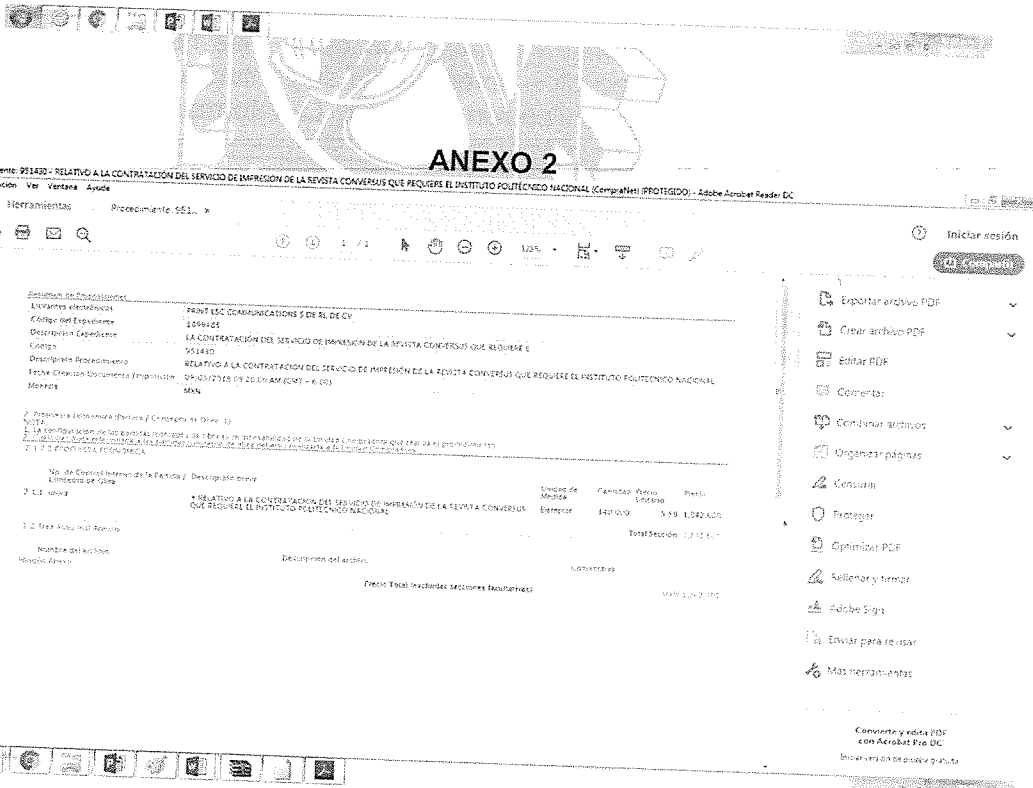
ANEXO 2

ento: 951430 - RELATIVO A LA CONTRATACIÓN DEL SERVICIO DE IMPRESIÓN DE LA REVISTA CONVERSUS QUE REQUIERE EL INSTITUTO POLITÉCNICO NACIONAL (CompraNet) (PROTEGIDO) - Adobe Acrobat Reader DC

ición Ver Ventana Ayuda

Herramientas Procedimiento 951... ×

1 / 1 125%

Iniciar sesión

Resumen de Proposiciones
Licitantes electrónicos PRINT ESC COMMUNICATIONS S DE RL DE CV
Código del Expediente 1894485
Descripción Expediente LA CONTRATACIÓN DEL SERVICIO DE IMPRESIÓN DE LA REVISTA CONVERSUS QUE REQUIERE E
Código 951430
Descripción Procedimiento RELATIVO A LA CONTRATACIÓN DEL SERVICIO DE IMPRESIÓN DE LA REVISTA CONVERSUS QUE REQUIERE EL INSTITUTO POLITÉCNICO NACIONAL
Fecha Creación Documento Propuesta 09/03/2019 09:20:09 AM (GMT - 6:00)
Moneda MXN

2. Propuesta Económica (Partida / Concepto de Obra: 1)
NOTA:
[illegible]
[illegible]
2.1.2 PROPUESTA ECONÓMICA

No. de Control Interno de la Partida / Concepto de Obra Descripción breve
2.1.1 única
* RELATIVO A LA CONTRATACIÓN DEL SERVICIO DE IMPRESIÓN DE LA REVISTA CONVERSUS QUE REQUIERE EL INSTITUTO POLITÉCNICO NACIONAL

Unidad de Medida Cantidad Precio Unitario Precio
Ejemplar 440.00 3.59 1,542.600

Total Sección 1,542.60

2.2 Área Aviso Inst Anexo
Nombre del archivo Descripción del archivo Comentarios
Ningún Anexo

Precio Total (excluidas secciones facultativas) 1,542.60

Exportar archivo PDF
Crear archivo PDF
Editar PDF
Comentar
Combinar archivos
Organizar páginas
Censurar
Proteger
Optimizar PDF
Rellenar y firmar
Adobe Sign
Enviar para revisar
Más herramientas

Convierte y edita PDF con Acrobat Pro DC
Iniciar versión de prueba gratuita